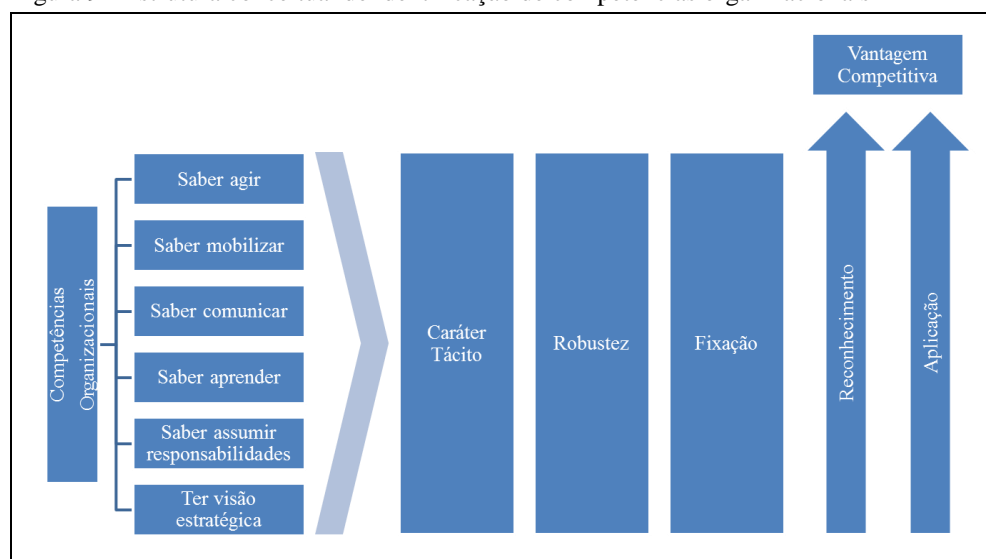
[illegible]

Vantagem Competitiva

Competências Organizacionais

Saber agir

Saber mobilizar

Saber comunicar

Saber aprender

Saber assumir responsabilidades

Ter visão estratégica

Caráter Tácito

Robustez

Fixação

Reconhecimento

Aplicação